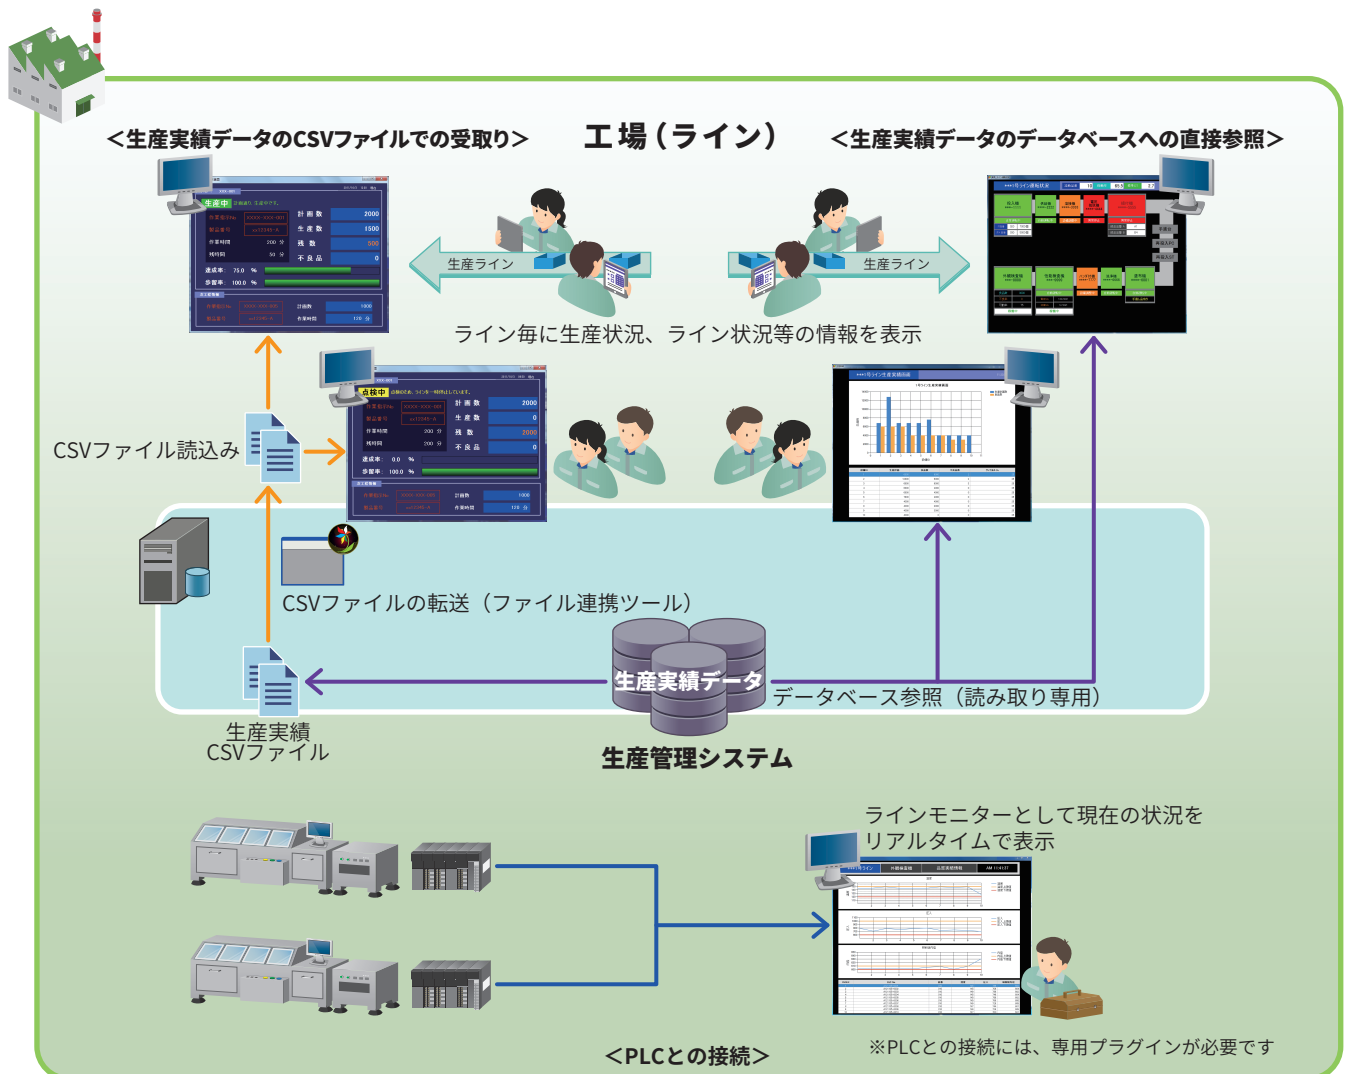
＜生産実績データのCSVファイルでの受取り＞

工場（ライン）

＜生産実績データのデータベースへの直接参照＞

生産中

計画数 2000

生産数 1500

残数 500

不良品 0

達成率 75.0 %

歩留率 100.0 %

生産ライン

生産ライン

ライン毎に生産状況、ライン状況等の情報を表示

CSVファイル読込み

段取中

計画数 2000

生産数 0

残数 2000

不良品 0

達成率 0.0 %

歩留率 100.0 %

CSVファイルの転送（ファイル連携ツール）

生産実績データ

データベース参照（読み取り専用）

生産実績
CSVファイル

生産管理システム

ラインモニターとして現在の状況を
リアルタイムで表示

＜PLCとの接続＞

※PLCとの接続には、専用プラグインが必要です